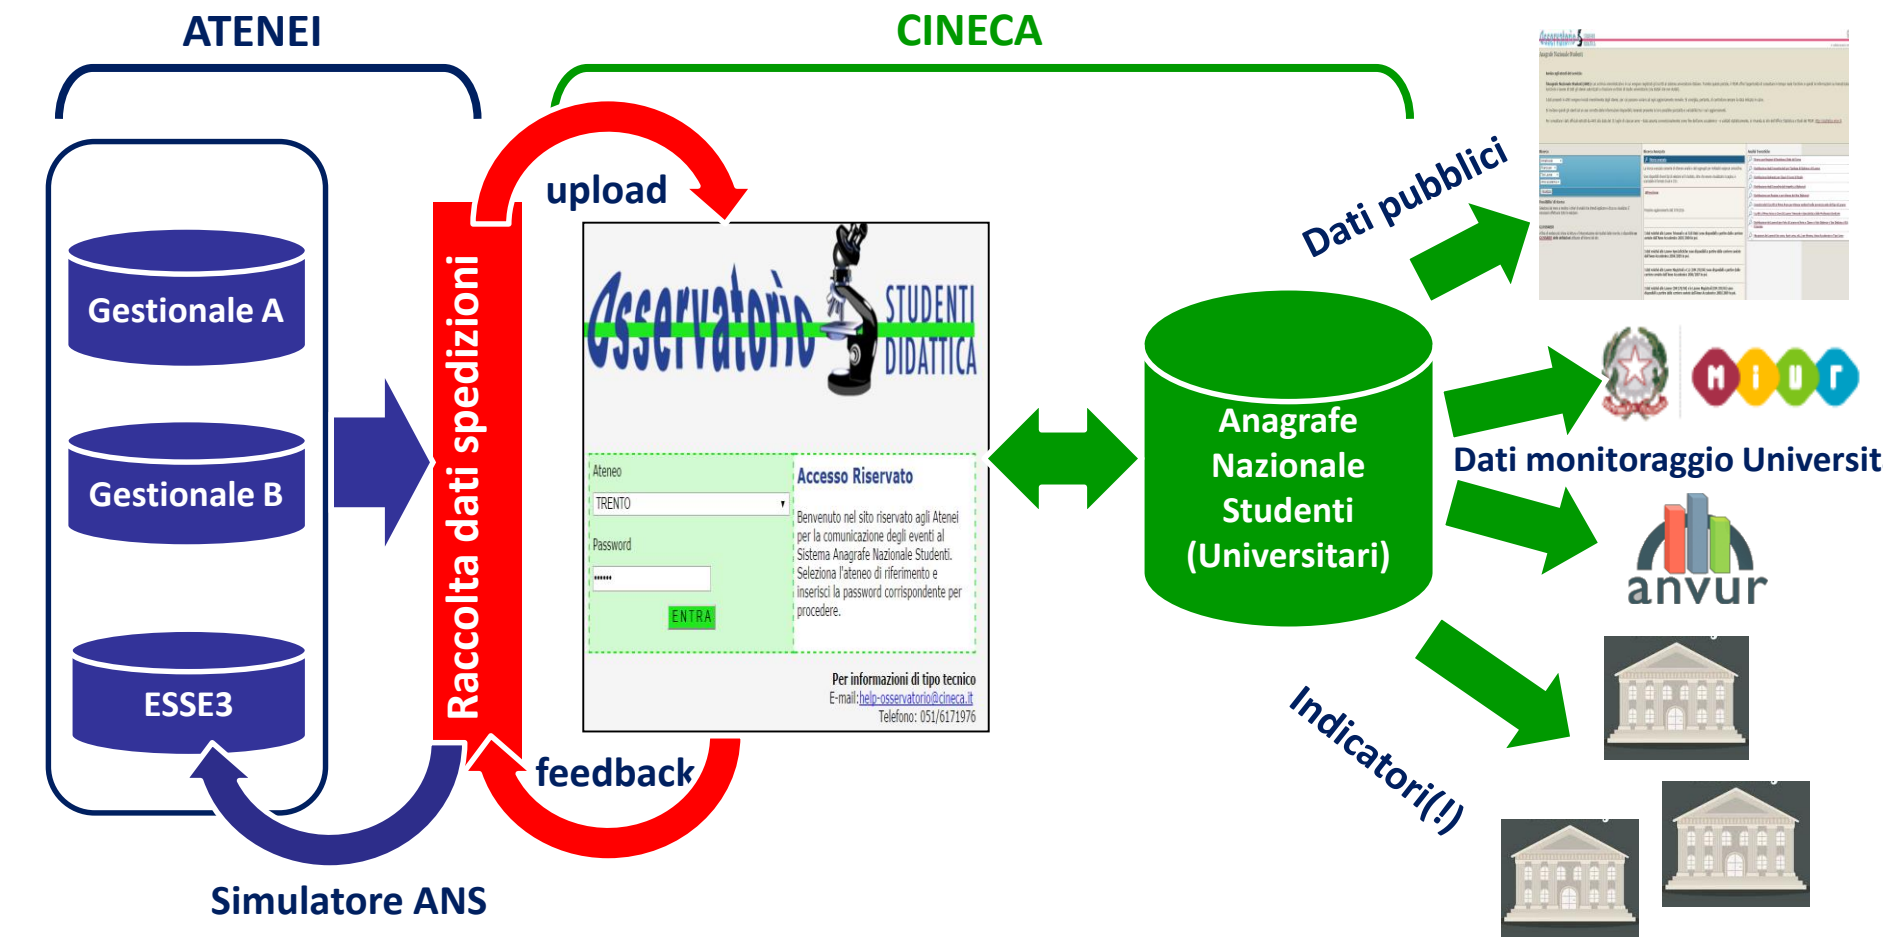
ATENEI

CINECA

Gestionale A

Gestionale B

ESSE3

Raccolta dati spedizioni

upload

feedback

Simulatore ANS

Osservatorio STUDENTI DIDATTICA

Ateneo

TRENTO

Password

••••••

ENTRA

Accesso Riservato

Benvenuto nel sito riservato agli Atenei per la comunicazione degli eventi al Sistema Anagrafe Nazionale Studenti. Seleziona l'ateneo di riferimento e inserisci la password corrispondente per procedere.

Per informazioni di tipo tecnico
E-mail:help-osservatorio@cineca.it
Telefono: 051/6171976

Anagrafe Nazionale Studenti (Universitari)

Dati pubblici

miur

Dati monitoraggio Universit

anvur

Indicatori(!)